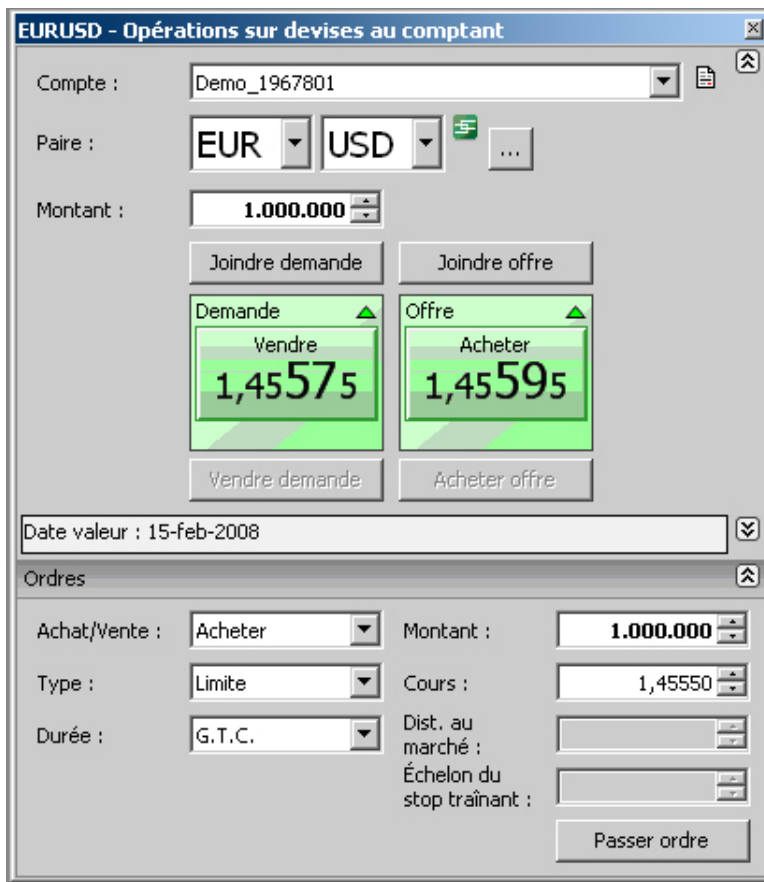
EURUSD - Opérations sur devises au comptant

Compte : Demo_1967801

Paire : EUR USD ...

Montant : 1.000.000

Joindre demande
Joindre offre

Demande
Vendre
1,45575

Offre
Acheter
1,45595

Vendre demande
Acheter offre

Date valeur : 15-feb-2008

Ordres

Achat/Vente : Acheter
Type : Limite
Durée : G.T.C.

Montant : 1.000.000
Cours : 1,45550
Dist. au marché :
Échelon du stop traînant :

Passer ordre